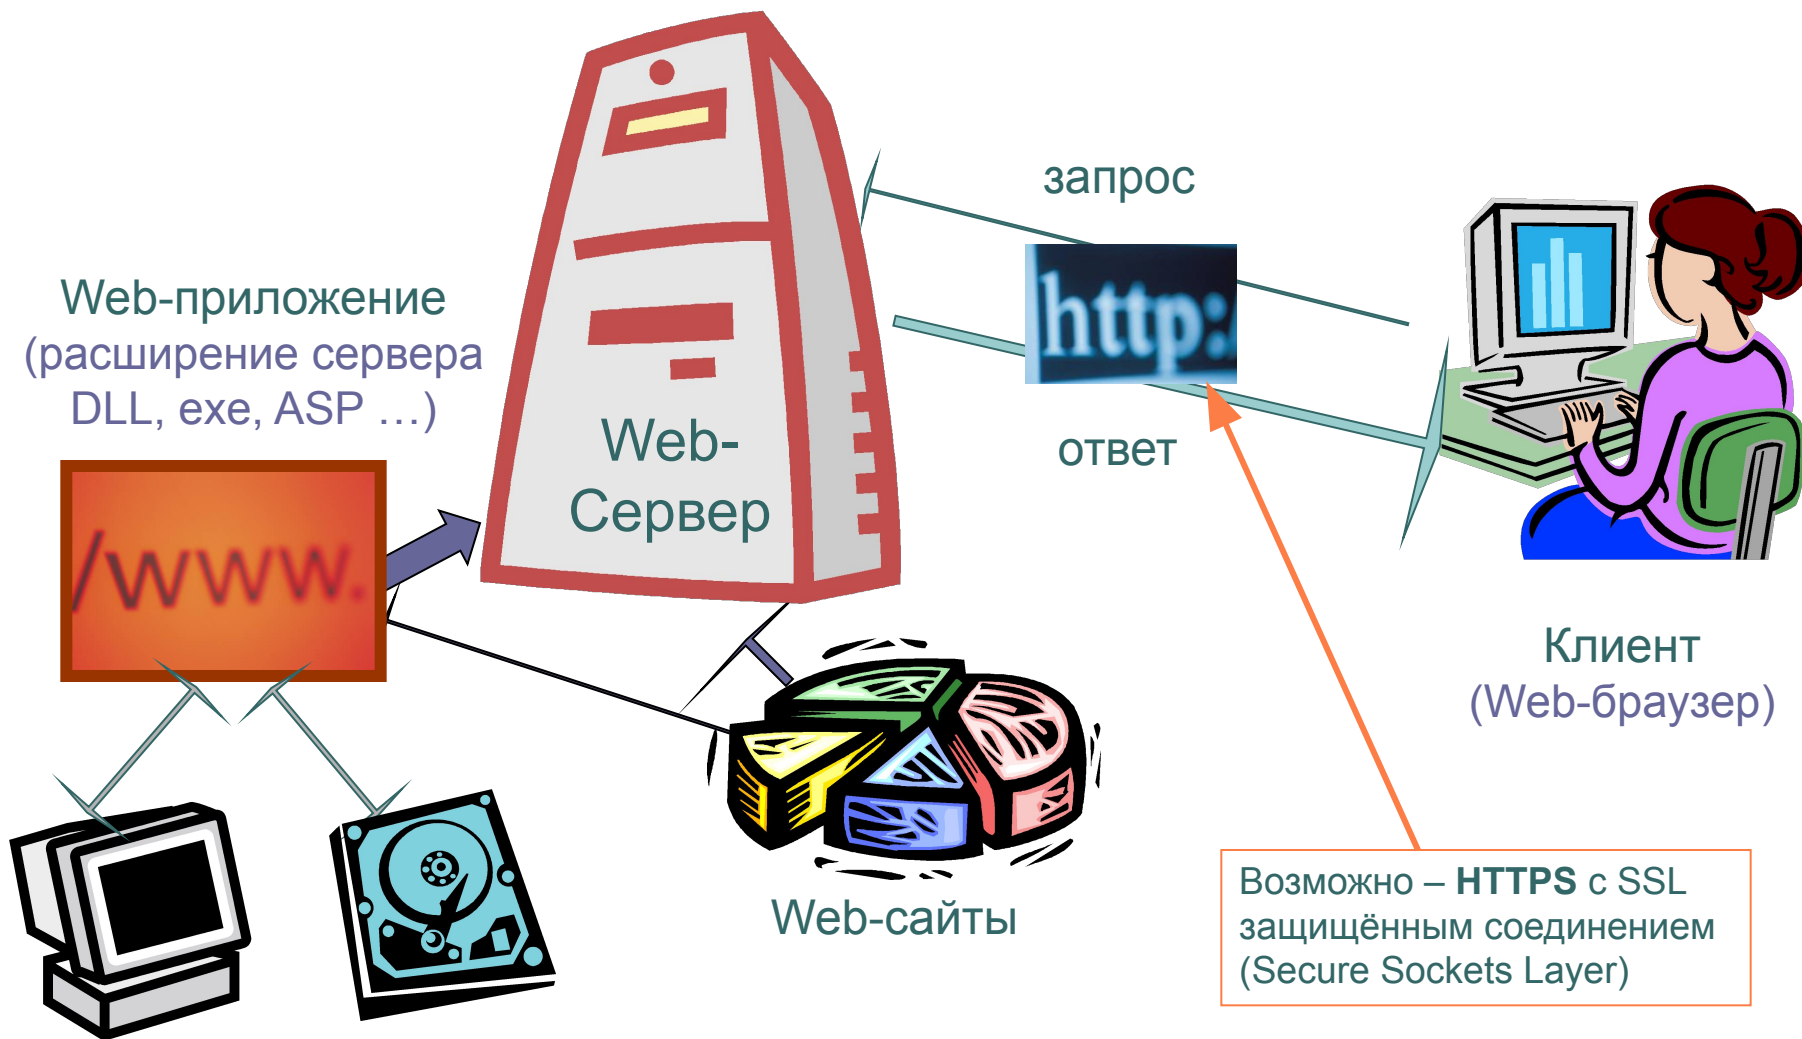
запрос

http:

ответ

Web-приложение
(расширение сервера
DLL, exe, ASP …)

/www.

Web-
Сервер

Клиент
(Web-браузер)

Web-сайты

Возможно – **HTTPS** с SSL защищённым соединением (Secure Sockets Layer)